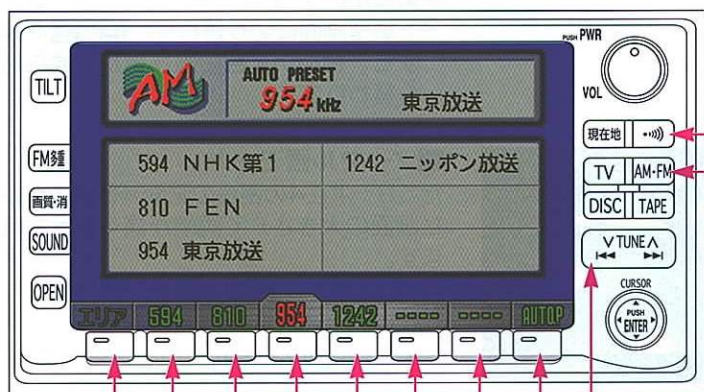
PUSH PWR

VOL

TILT

FM

音質・消

SOUND

OPEN

AM

AUTO PRESET

954 kHz

東京放送

594 NHK第1

1242 ニッポン放送

810 FEN

954 東京放送

エリア 594 810 954 1242 ---- ---- AUTOP

現在地

TV AM・FM

DISC TAPE

∨TUNE∧

CURSOR

PUSH ENTER